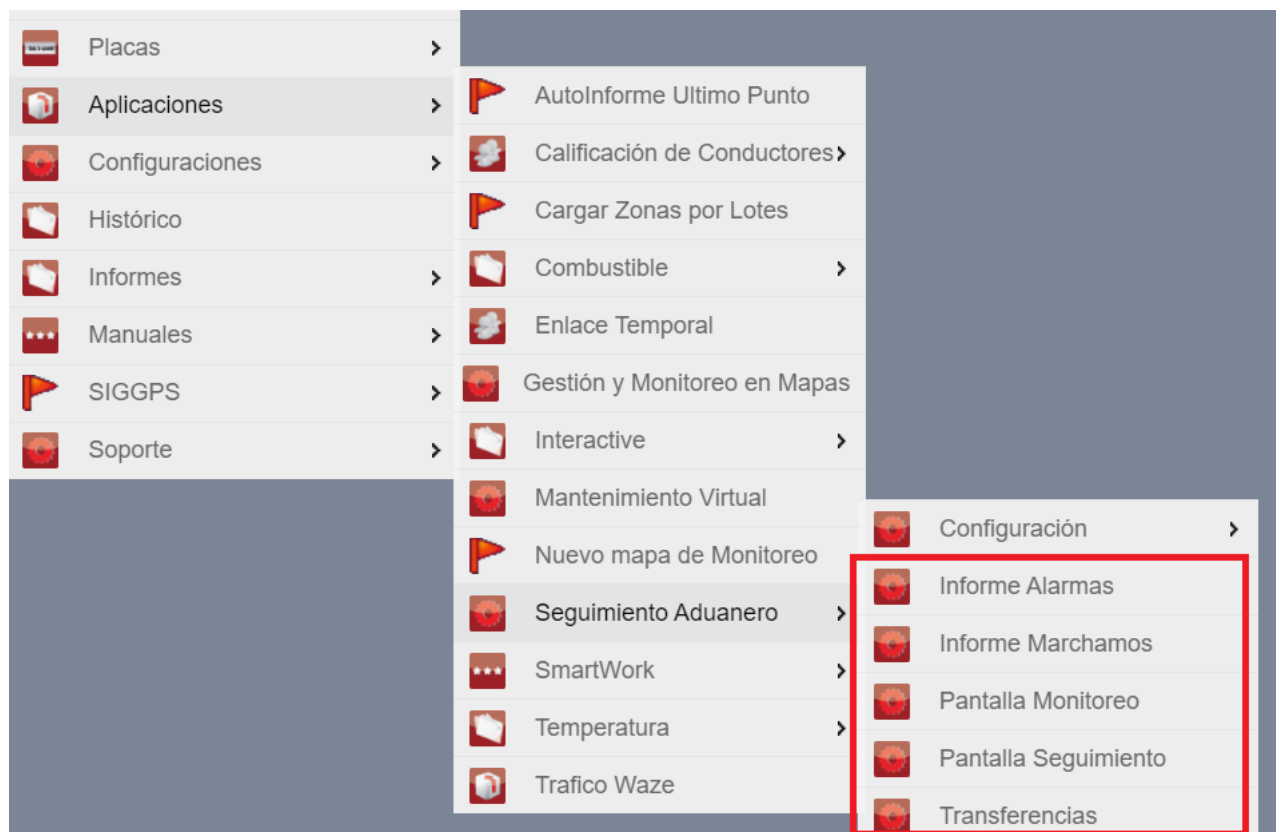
Placas
Aplicaciones
Configuraciones
Histórico
Informes
Manuales
SIGGPS
Soporte

AutoInforme Ultimo Punto
Calificación de Conductores
Cargar Zonas por Lotes
Combustible
Enlace Temporal
Gestión y Monitoreo en Mapas
Interactive
Mantenimiento Virtual
Nuevo mapa de Monitoreo
Seguimiento Aduanero
SmartWork
Temperatura
Trafico Waze

Configuración
Informe Alarmas
Informe Marchamos
Pantalla Monitoreo
Pantalla Seguimiento
Transferencias